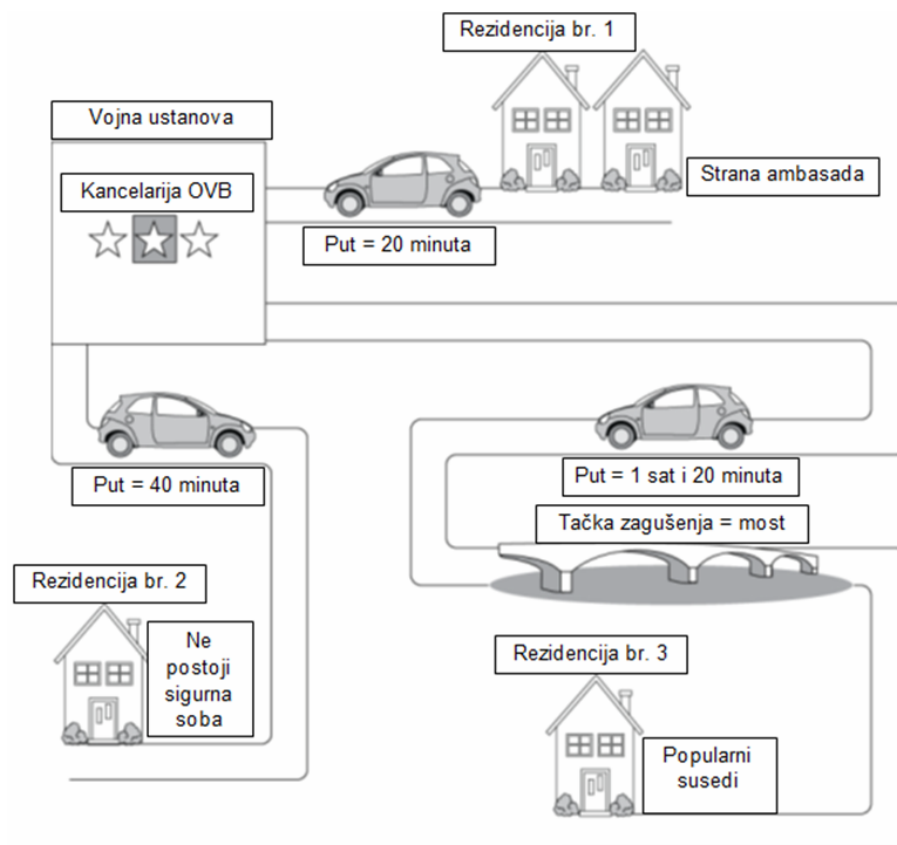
Rezidencija br. 1

Vojna ustanova

Kancelarija OVB

Strana ambasada

Put = 20 minuta

Put = 40 minuta

Put = 1 sat i 20 minuta

Tačka zagušenja = most

Rezidencija br. 2

Ne postoji sigurna soba

Rezidencija br. 3

Popularni susedi